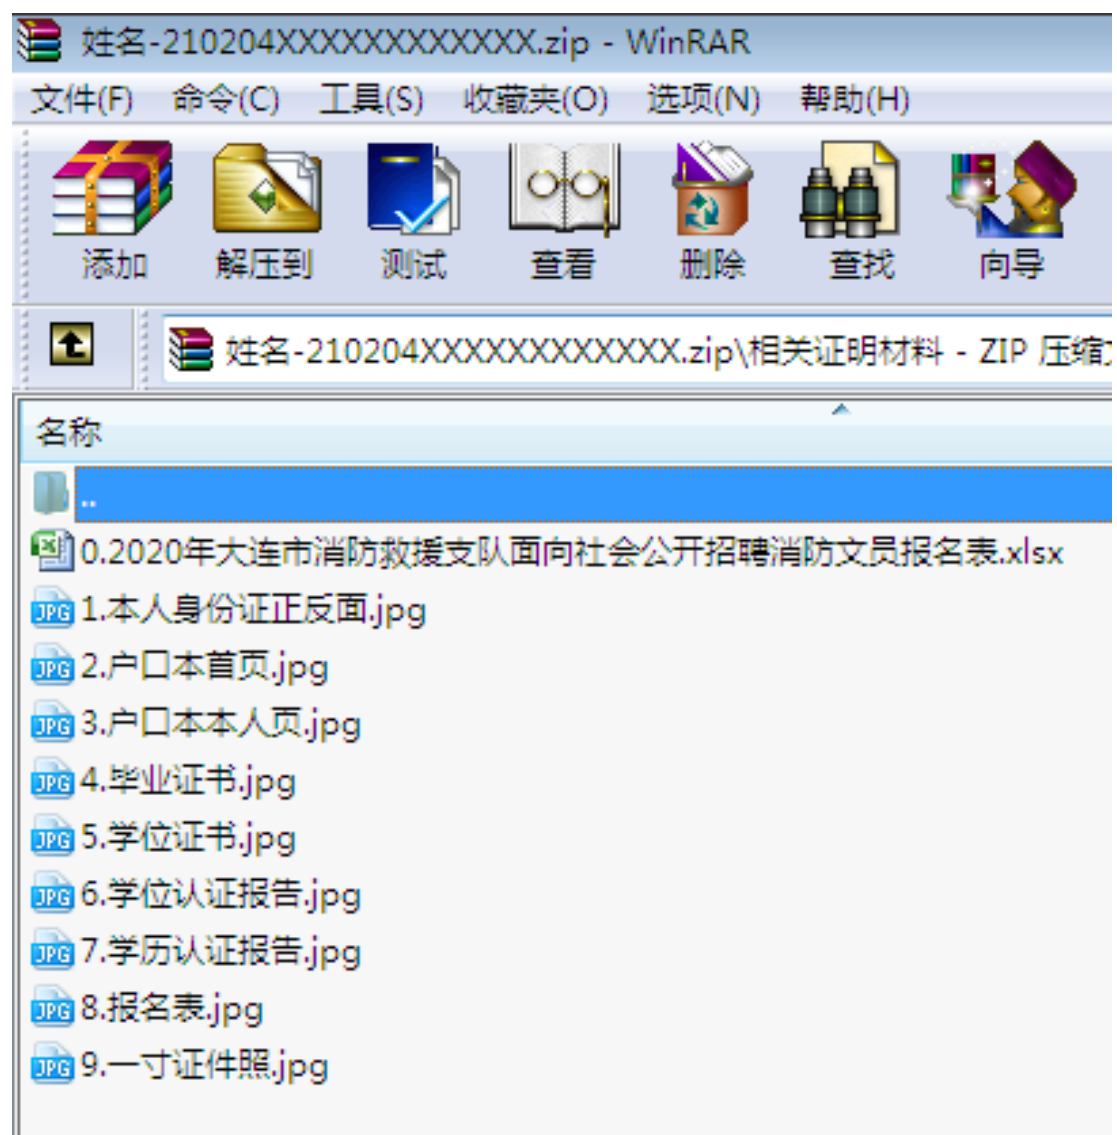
姓名-210204XXXXXXXXXXXX.zip - WinRAR

文件(F) 命令(C) 工具(S) 收藏夹(O) 选项(N) 帮助(H)

添加 解压到 测试 查看 删除 查找 向导

姓名-210204XXXXXXXXXXXX.zip\相关证明材料 - ZIP 压缩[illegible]

名称

..

0.2020年大连市消防救援支队面向社会公开招聘消防文员报名表.xlsx

JPG 1.本人身份证正反面.jpg

JPG 2.户口本首页.jpg

JPG 3.户口本本人页.jpg

JPG 4.毕业证书.jpg

JPG 5.学位证书.jpg

JPG 6.学位认证报告.jpg

JPG 7.学历认证报告.jpg

JPG 8.报名表.jpg

JPG 9.一寸证件照.jpg